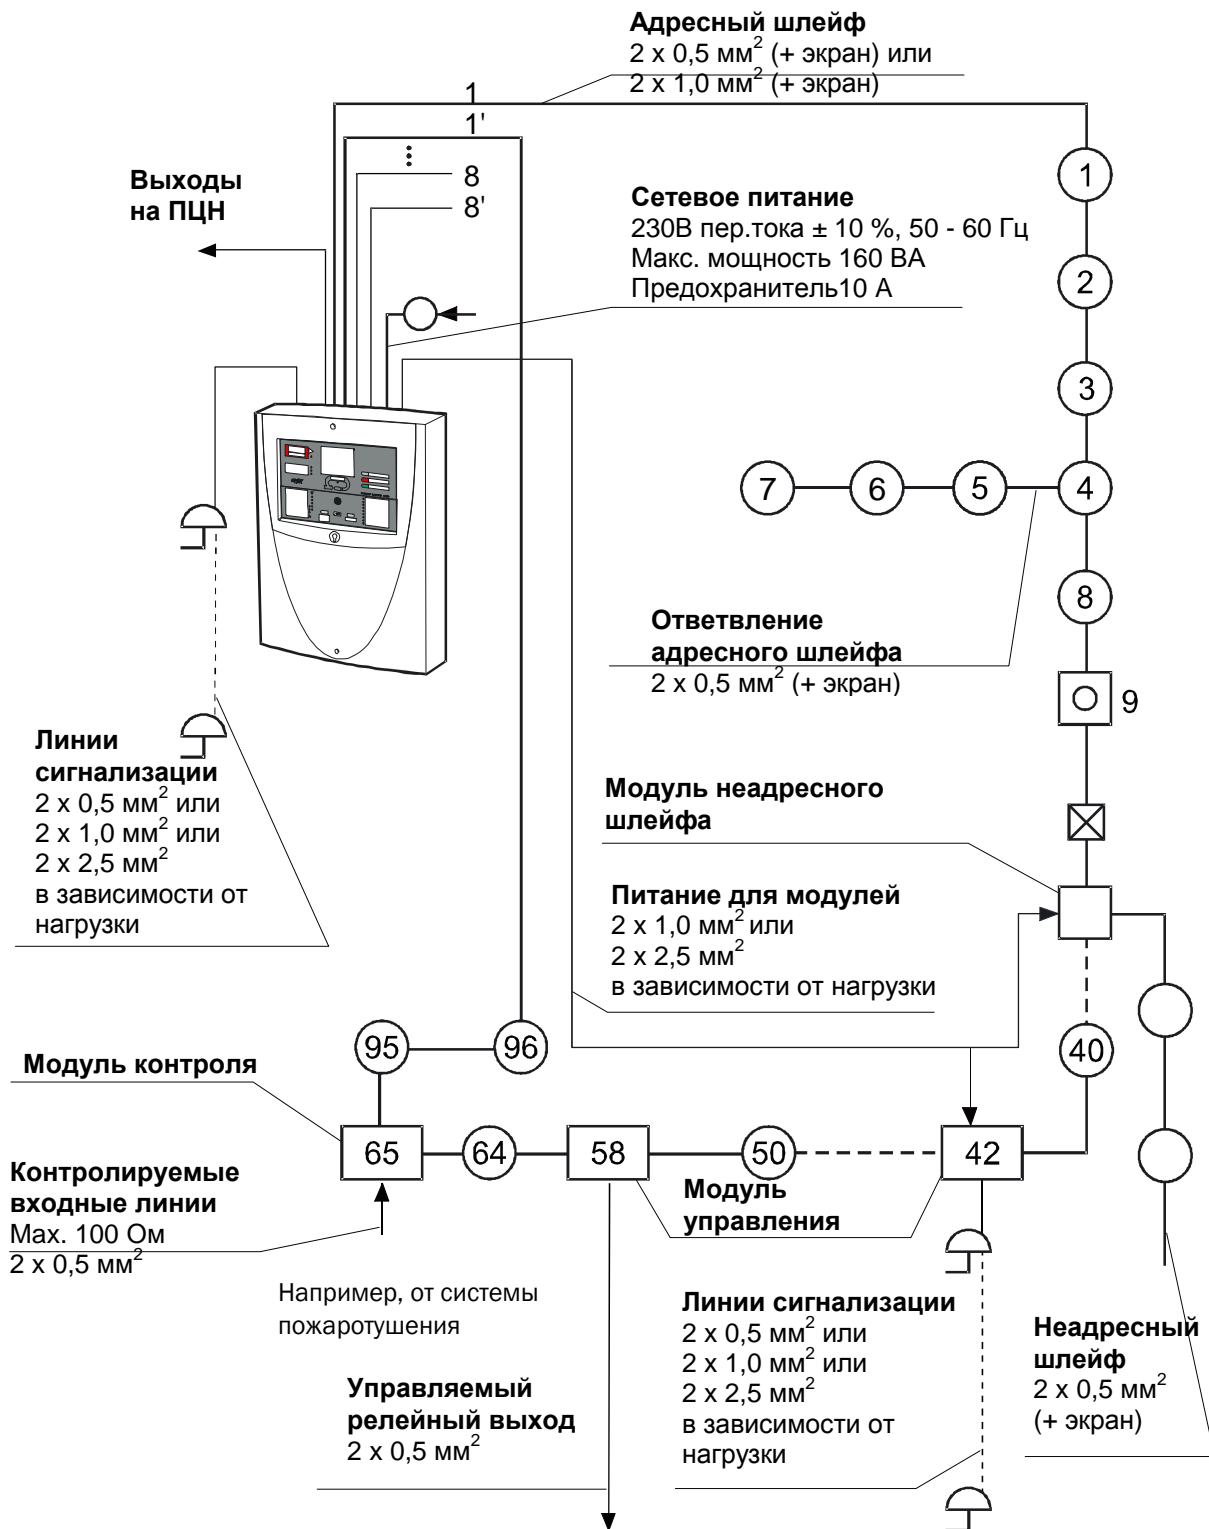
Адресный шлейф
2 x 0,5 мм$^2$ (+ экран) или
2 x 1,0 мм$^2$ (+ экран)

1
1'
8
8'

Выходы на ПЦН

Сетевое питание
230В пер.тока ± 10 %, 50 - 60 Гц
Макс. мощность 160 ВА
Предохранитель10 А

1
2
3
7
6
5
4
8
9

Ответвление адресного шлейфа
2 x 0,5 мм$^2$ (+ экран)

Линии сигнализации
2 x 0,5 мм$^2$ или
2 x 1,0 мм$^2$ или
2 x 2,5 мм$^2$
в зависимости от нагрузки

Модуль неадресного шлейфа

Питание для модулей
2 x 1,0 мм$^2$ или
2 x 2,5 мм$^2$
в зависимости от нагрузки

95
96
40

Модуль контроля

65
64
58
50
42

Контролируемые входные линии
Max. 100 Ом
2 x 0,5 мм$^2$

Модуль управления

Например, от системы пожаротушения

Линии сигнализации
2 x 0,5 мм$^2$ или
2 x 1,0 мм$^2$ или
2 x 2,5 мм$^2$
в зависимости от нагрузки

Неадресный шлейф
2 x 0,5 мм$^2$
(+ экран)

Управляемый релейный выход
2 x 0,5 мм$^2$